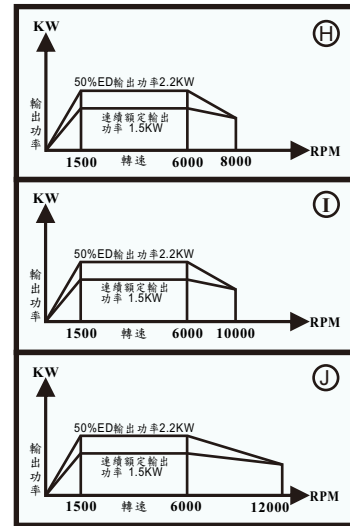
KW
Ⓗ
50%ED輸出功率2.2KW
連續額定輸出功率 1.5KW
輸出功率
1500 轉速 6000 8000
RPM

KW
Ⓘ
50%ED輸出功率2.2KW
連續額定輸出功率 1.5KW
輸出功率
1500 轉速 6000 10000
RPM

KW
Ⓙ
50%ED輸出功率2.2KW
連續額定輸出功率 1.5KW
輸出功率
1500 轉速 6000 12000
RPM